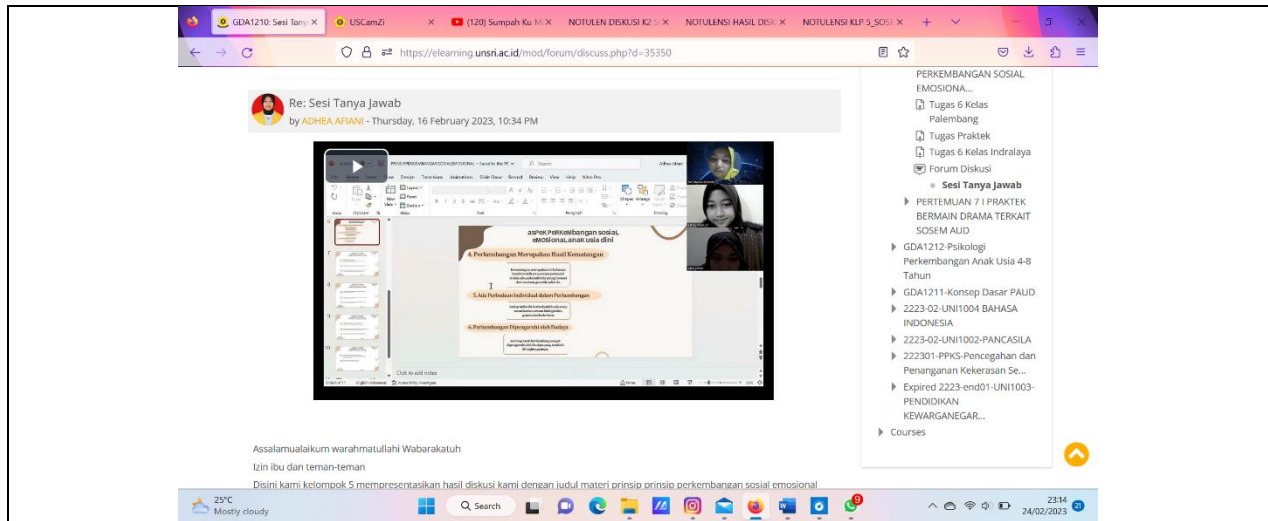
GDA1210: Sesi Tany ×
USCamZi ×
(120) Sumpah Ku M ×
NOTULEN DISKUSI K2 S ×
NOTULENSI HASIL DISK ×
NOTULENSI KLP 5_SOSI ×

https://elearning.unsri.ac.id/mod/forum/discuss.php?d=35350

Re: Sesi Tanya Jawab
by ADHEA AFIANI - Thursday, 16 February 2023, 10:34 PM

asPeK PerKembangan sosial emosionaL anak usia dini
4. Perkembangan Merupakan Hasil Kematangan
5. Ada Perbedaan Individual dalam Perkembangan
6. Perkembangan Dipengaruhi oleh Budaya
Click to add notes

Assalamualaikum warahmatullahi Wabarakatuh

Izin ibu dan teman-teman

Disini kami kelompok 5 mempresentasikan hasil diskusi kami dengan judul materi prinsip prinsip perkembangan sosial emosional

PERKEMBANGAN SOSIAL EMOSIONA...
Tugas 6 Kelas Palembang
Tugas Praktek
Tugas 6 Kelas Indralaya
Forum Diskusi
Sesi Tanya Jawab
PERTEMUAN 7 I PRAKTEK BERMAIN DRAMA TERKAIT SOSEM AUD
GDA1212-Psikologi Perkembangan Anak Usia 4-8 Tahun
GDA1211-Konsep Dasar PAUD
2223-02-UNI1004 BAHASA INDONESIA
2223-02-UNI1002-PANCASILA
222301-PPKS-Pencegahan dan Penanganan Kekerasan Se...
Expired 2223-end01-UNI1003-PENDIDIKAN KEWARGANEGAR...
Courses

25°C
Mostly cloudy
Search
23:14
24/02/2023